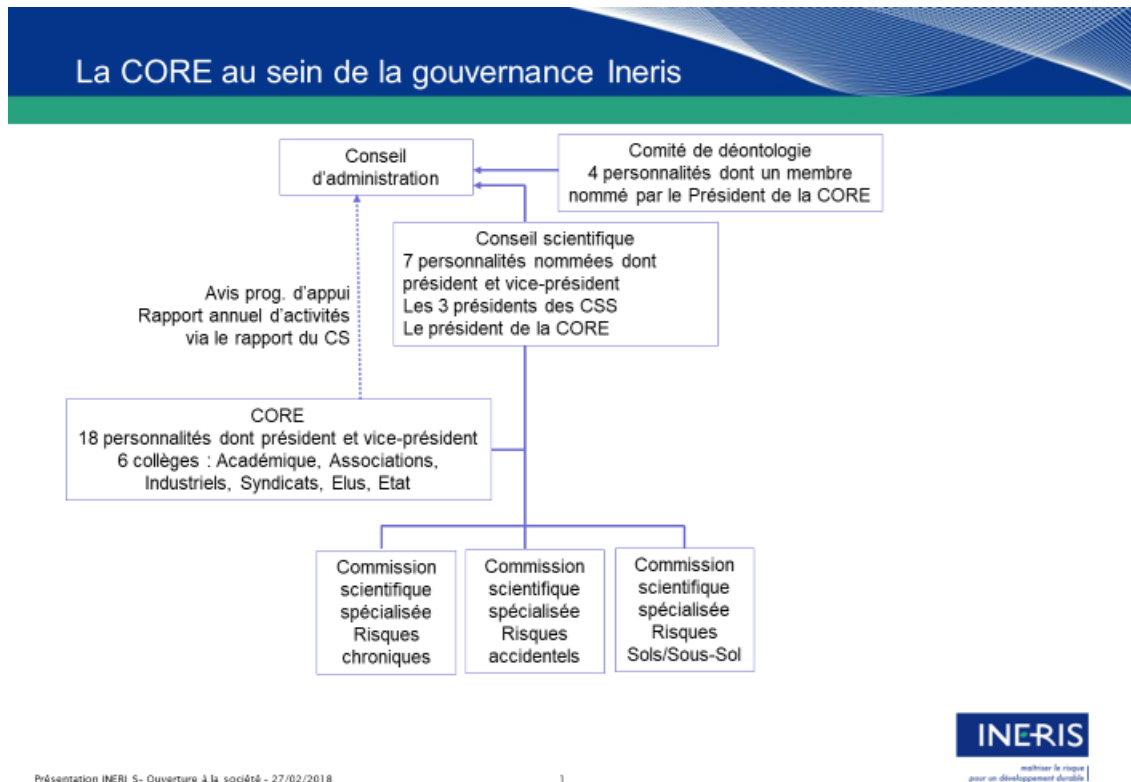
La CORE au sein de la gouvernance Ineris

Conseil d'administration

Comité de déontologie
4 personnalités dont un membre nommé par le Président de la CORE

Conseil scientifique
7 personnalités nommées dont président et vice-président
Les 3 présidents des CSS
Le président de la CORE

Avis prog. d'appui
Rapport annuel d'activités
via le rapport du CS

CORE
18 personnalités dont président et vice-président
6 collèges : Académique, Associations, Industriels, Syndicats, Elus, Etat

Commission scientifique spécialisée Risques chroniques

Commission scientifique spécialisée Risques accidentels

Commission scientifique spécialisée Risques Sols/Sous-Sol

INERIS
maîtriser le risque
pour un développement durable

Présentation INERIS- Ouverture à la société - 27/02/2018

1